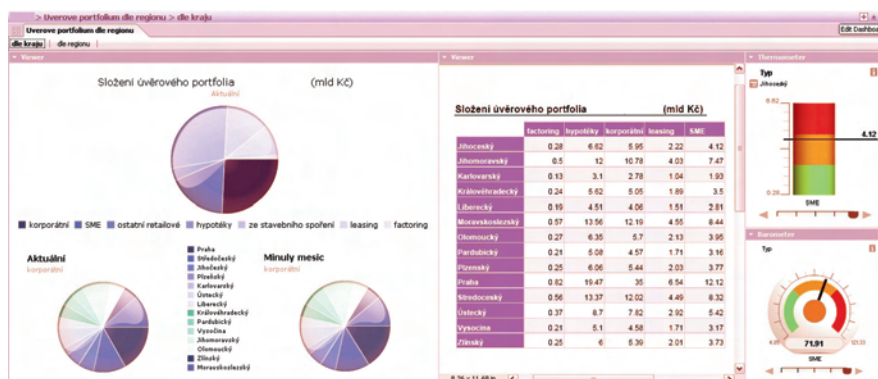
> Uverove portfolium dle regionu > dle kraju

Uverove portfolium dle regionu

Edit Dashbo

dle kraju | dle regionu

Viewer

Složení úvěrového portfolia (mld Kč)

Aktuální

korporátní SME ostatní retailové hypotéky ze stavebního spoření leasing factoring

Aktuální
korporátní

Praha
Středočeský
Jihočeský
Plzeňský
Karlovarský
Ústecký
Liberecký
Královéhradecký
Pardubický
Vysočina
Jihomoravský
Olomoucký
Zlínský
Moravskoslezský

Minuly mesic
korporátní

Viewer

Složení úvěrového portfolia (mld Kč)

| | factoring | hypotéky | korporátní | leasing | SME |
|---|---|---|---|---|---|
| Jihočeský | 0.28 | 6.62 | 5.95 | 2.22 | 4.12 |
| Jihomoravský | 0.5 | 12 | 10.78 | 4.03 | 7.47 |
| Karlovarský | 0.13 | 3.1 | 2.78 | 1.04 | 1.93 |
| Královéhradecký | 0.24 | 5.62 | 5.05 | 1.89 | 3.5 |
| Liberecký | 0.19 | 4.51 | 4.06 | 1.51 | 2.81 |
| Moravskoslezský | 0.57 | 13.56 | 12.19 | 4.55 | 8.44 |
| Olomoucký | 0.27 | 6.35 | 5.7 | 2.13 | 3.95 |
| Pardubický | 0.21 | 5.08 | 4.57 | 1.71 | 3.16 |
| Plzenský | 0.25 | 6.06 | 5.44 | 2.03 | 3.77 |
| Praha | 0.82 | 19.47 | 35 | 6.54 | 12.12 |
| Stredocesky | 0.56 | 13.37 | 12.02 | 4.49 | 8.32 |
| Ústecký | 0.37 | 8.7 | 7.82 | 2.92 | 5.42 |
| Vysocina | 0.21 | 5.1 | 4.58 | 1.71 | 3.17 |
| Zlínský | 0.25 | 6 | 5.39 | 2.01 | 3.73 |

Thermometer

Typ
Jihočeský

6.62
4.12
0.28
SME

Barometer

Typ

71.91
SME